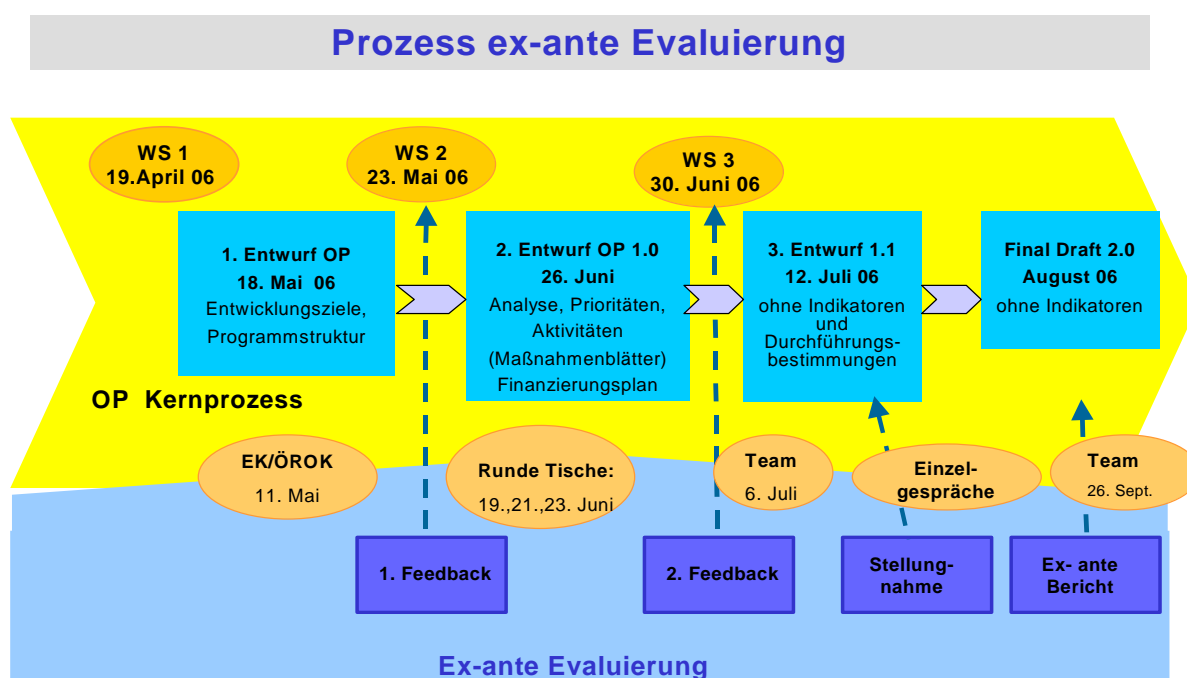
Prozess ex-ante Evaluierung

WS 1
19.April 06

WS 2
23. Mai 06

WS 3
30. Juni 06

1. Entwurf OP
18. Mai 06
Entwicklungsziele, Programmstruktur

2. Entwurf OP 1.0
26. Juni
Analyse, Prioritäten, Aktivitäten (Maßnahmenblätter) Finanzierungsplan

3. Entwurf 1.1
12. Juli 06
ohne Indikatoren und Durchführungsbestimmungen

Final Draft 2.0
August 06
ohne Indikatoren

OP Kernprozess

EK/ÖROK
11. Mai

Runde Tische:
19.,21.,23. Juni

Team
6. Juli

Einzelgespräche

Team
26. Sept.

1. Feedback

2. Feedback

Stellungnahme

Ex- ante Bericht

Ex-ante Evaluierung